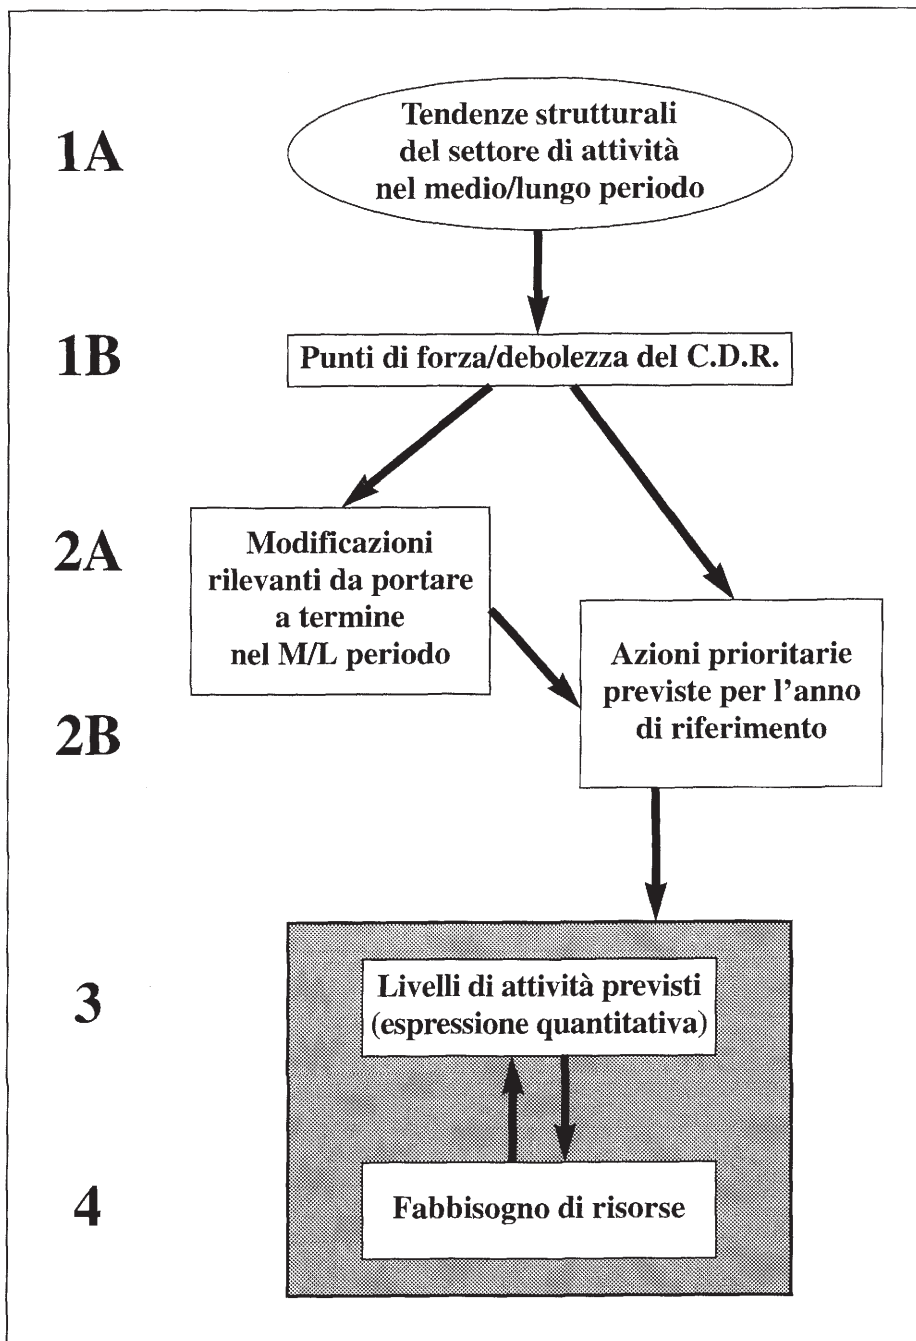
1A

Tendenze strutturali del settore di attività nel medio/lungo periodo

1B

Punti di forza/debolezza del C.D.R.

2A

Modificazioni rilevanti da portare a termine nel M/L periodo

2B

Azioni prioritarie previste per l'anno di riferimento

3

Livelli di attività previsti (espressione quantitativa)

4

Fabbisogno di risorse